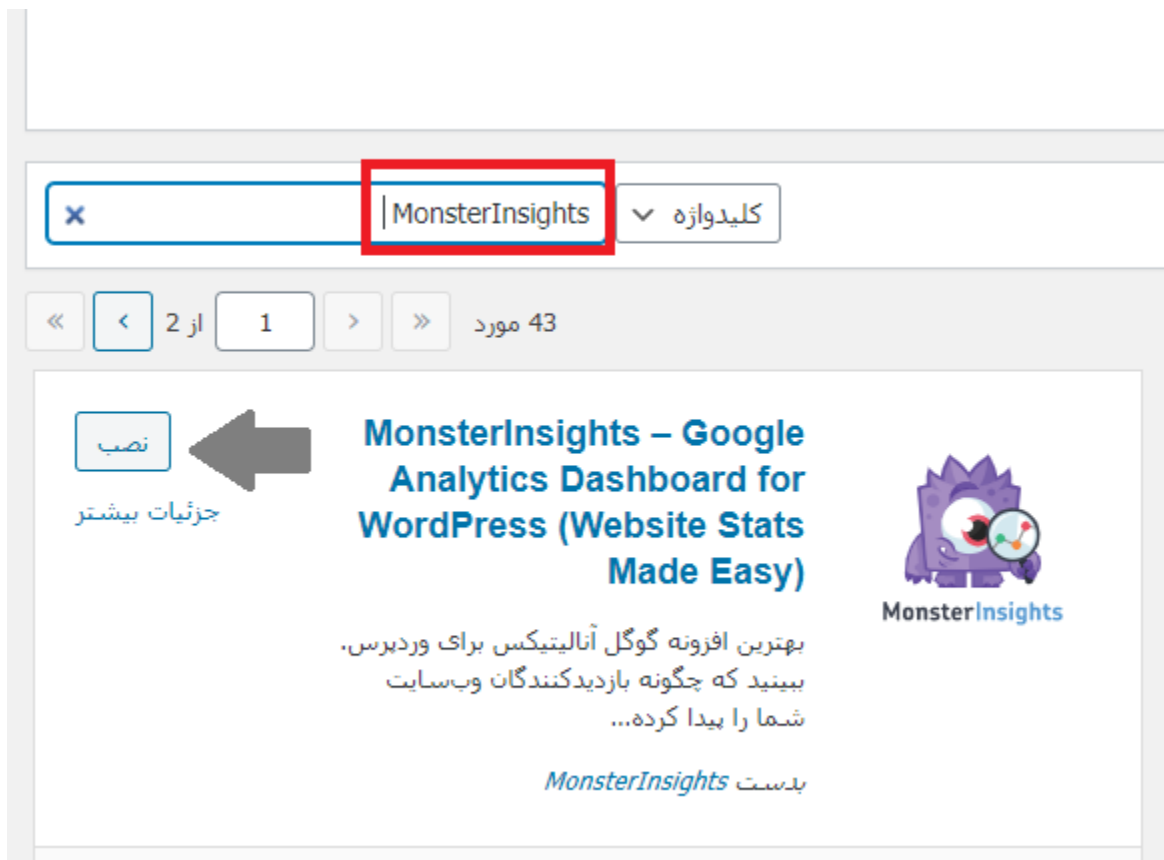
کلیدواژه
MonsterInsights
×

43 مورد
«
‹
1
از 2
›
»

MonsterInsights

MonsterInsights – Google Analytics Dashboard for WordPress (Website Stats Made Easy)

نصب
جزئیات بیشتر

بهترین افزونه گوگل آنالیتیکس برای وردپرس. ببینید که چگونه بازدیدکنندگان وب‌سایت شما را پیدا کرده...

بدست MonsterInsights